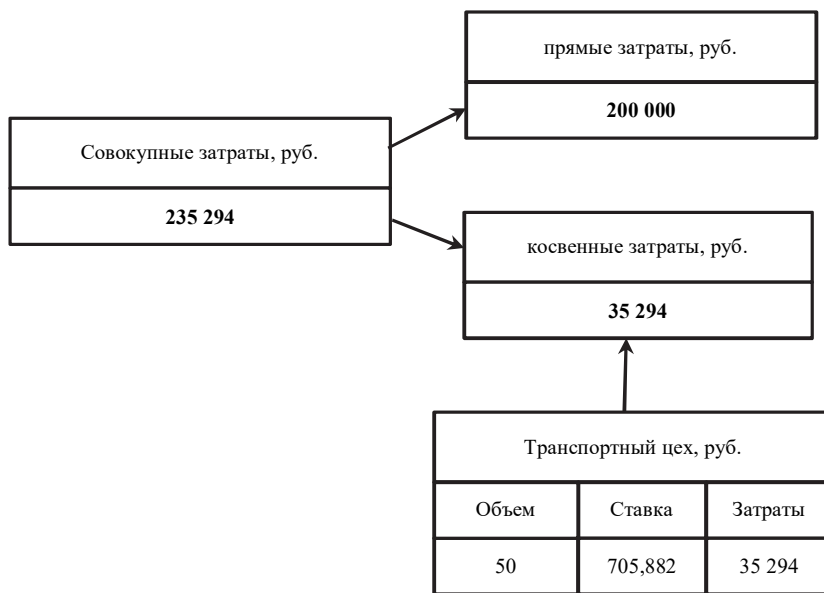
Совокупные затраты, руб.

**235 294**

прямые затраты, руб.

**200 000**

косвенные затраты, руб.

**35 294**

Транспортный цех, руб.

| Объем | Ставка | Затраты |
|---|---|---|
| 50 | 705,882 | 35 294 |